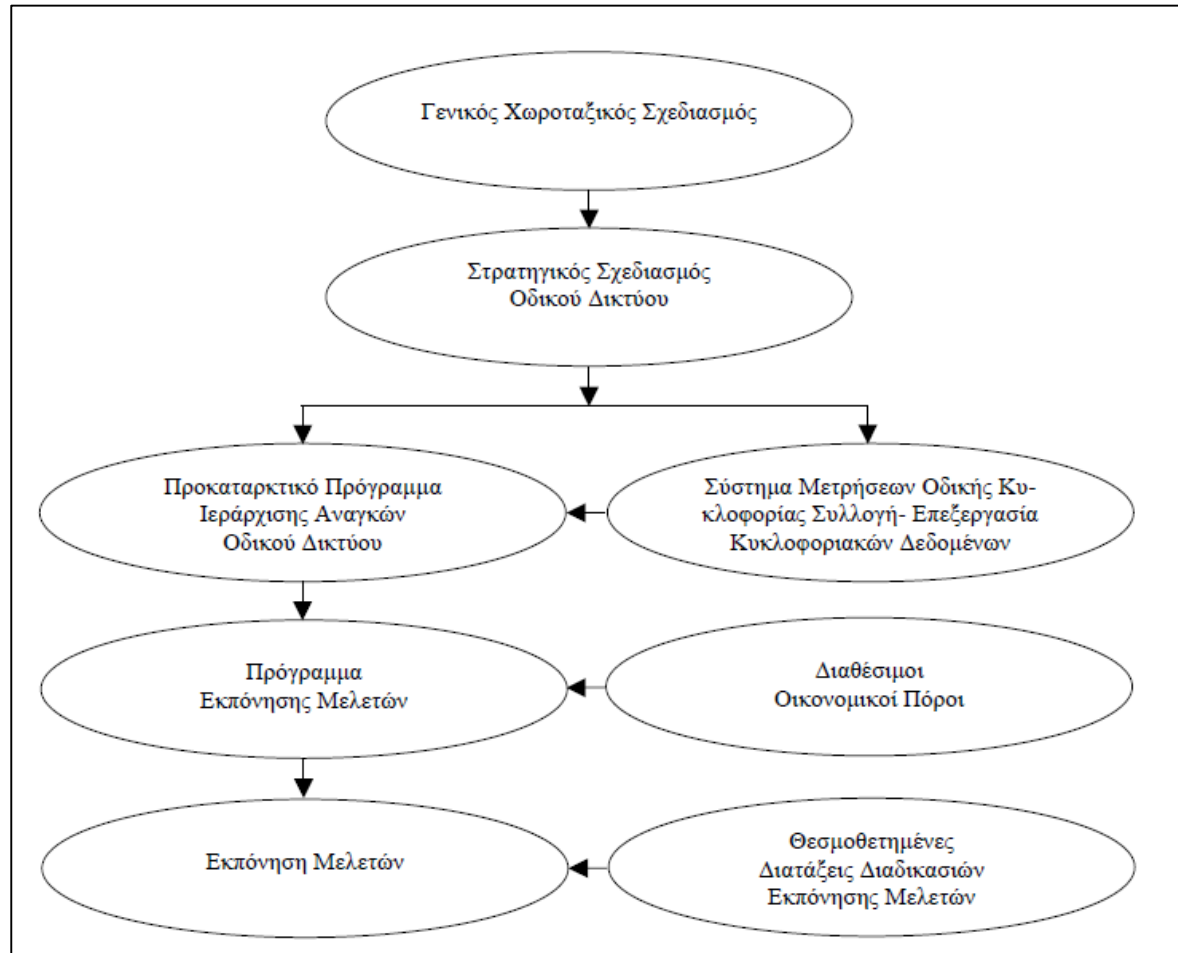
Γενικός Χωροταξικός Σχεδιασμός

Στρατηγικός Σχεδιασμός Οδικού Δικτύου

Προκαταρκτικό Πρόγραμμα Ιεράρχισης Αναγκών Οδικού Δικτύου

Σύστημα Μετρήσεων Οδικής Κυκλοφορίας Συλλογή- Επεξεργασία Κυκλοφοριακών Δεδομένων

Πρόγραμμα Εκπόνησης Μελετών

Διαθέσιμοι Οικονομικοί Πόροι

Εκπόνηση Μελετών

Θεσμοθετημένες Διατάξεις Διαδικασιών Εκπόνησης Μελετών